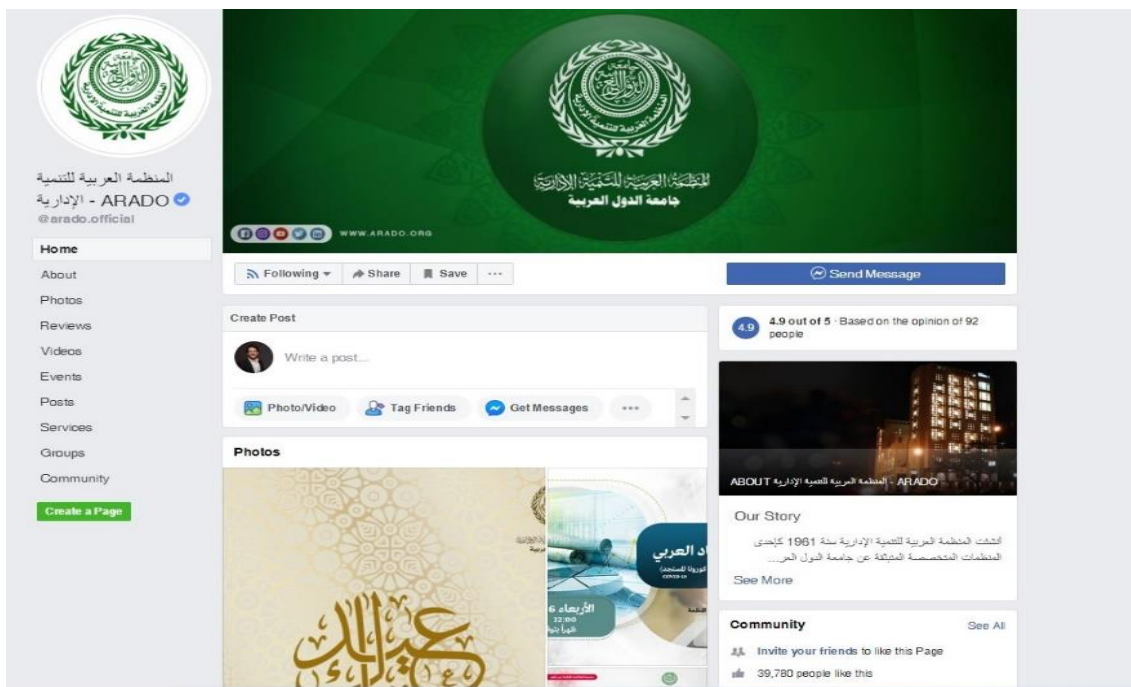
المنظمة العربية للتنمية الإدارية - ARADO
@arado.official

Home
About
Photos
Reviews
Videos
Events
Posts
Services
Groups
Community
Create a Page

المنظمة العربية للتنمية الإدارية
جامعة الدول العربية
WWW.ARADO.ORG

Following
Share
Save
···
Send Message

Create Post
Write a post...
Photo/Video
Tag Friends
Get Messages
···

4.9
4.9 out of 5 · Based on the opinion of 92 people

ABOUT المنظمة العربية للتنمية الإدارية - ARADO

Our Story
أنشئت المنظمة العربية للتنمية الإدارية سنة 1961 كإحدى المنظمات المتخصصة المنبثقة عن جامعة الدول العر...
See More

Photos
العربي
الأربعاء 6
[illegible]

Community
See All
Invite your friends to like this Page
39,780 people like this